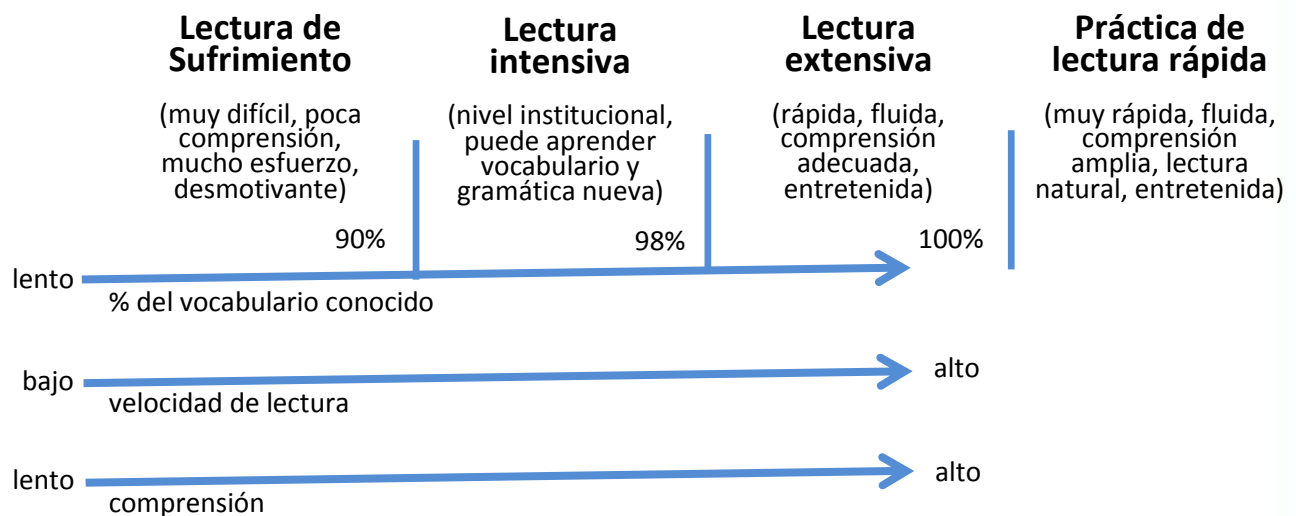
Lectura de Sufrimiento

(muy difícil, poca comprensión, mucho esfuerzo, desmotivante)

Lectura intensiva

(nivel institucional, puede aprender vocabulario y gramática nueva)

Lectura extensiva

(rápida, fluida, comprensión adecuada, entretenida)

Práctica de lectura rápida

(muy rápida, fluida, comprensión amplia, lectura natural, entretenida)

90%

98%

100%

lento

% del vocabulario conocido

bajo

alto

velocidad de lectura

lento

alto

comprensión